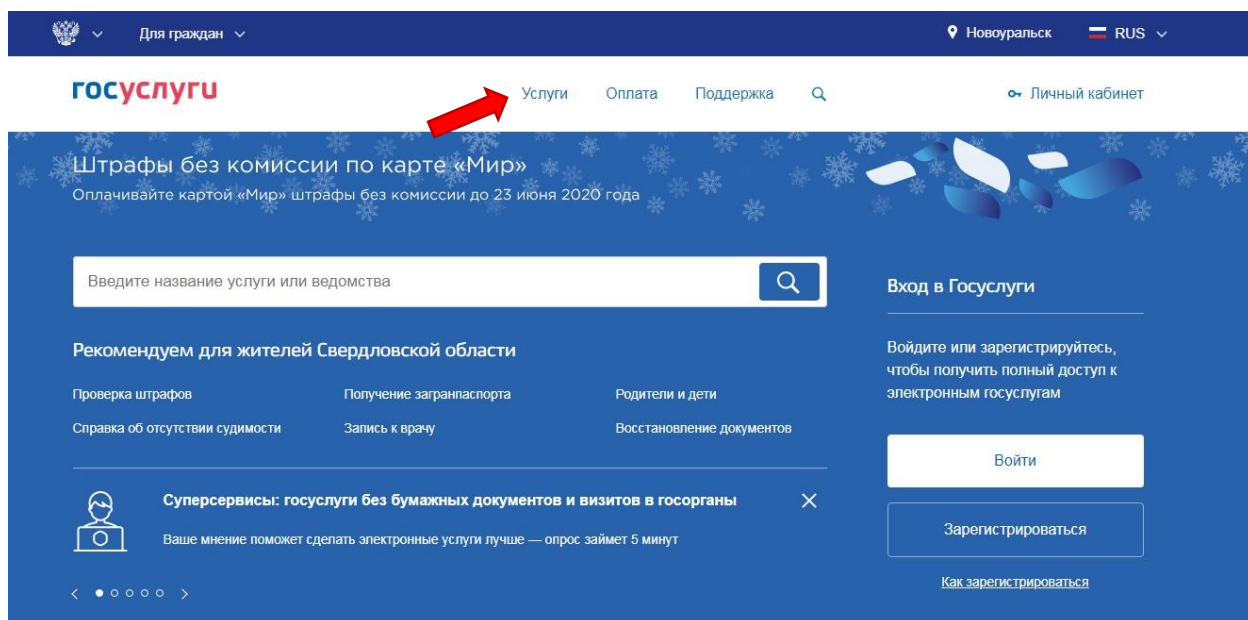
Для граждан

Новоуральск RUS

госуслуги

Услуги Оплата Поддержка

Личный кабинет

Штрафы без комиссии по карте «Мир»
Оплачивайте картой «Мир» штрафы без комиссии до 23 июня 2020 года

Введите название услуги или ведомства

Рекомендуем для жителей Свердловской области

Проверка штрафов
Справка об отсутствии судимости
Получение загранпаспорта
Запись к врачу
Родители и дети
Восстановление документов

Суперсервисы: госуслуги без бумажных документов и визитов в госорганы
Ваше мнение поможет сделать электронные услуги лучше — опрос займет 5 минут

Вход в Госуслуги

Войдите или зарегистрируйтесь, чтобы получить полный доступ к электронным госуслугам

Войти

Зарегистрироваться

Как зарегистрироваться